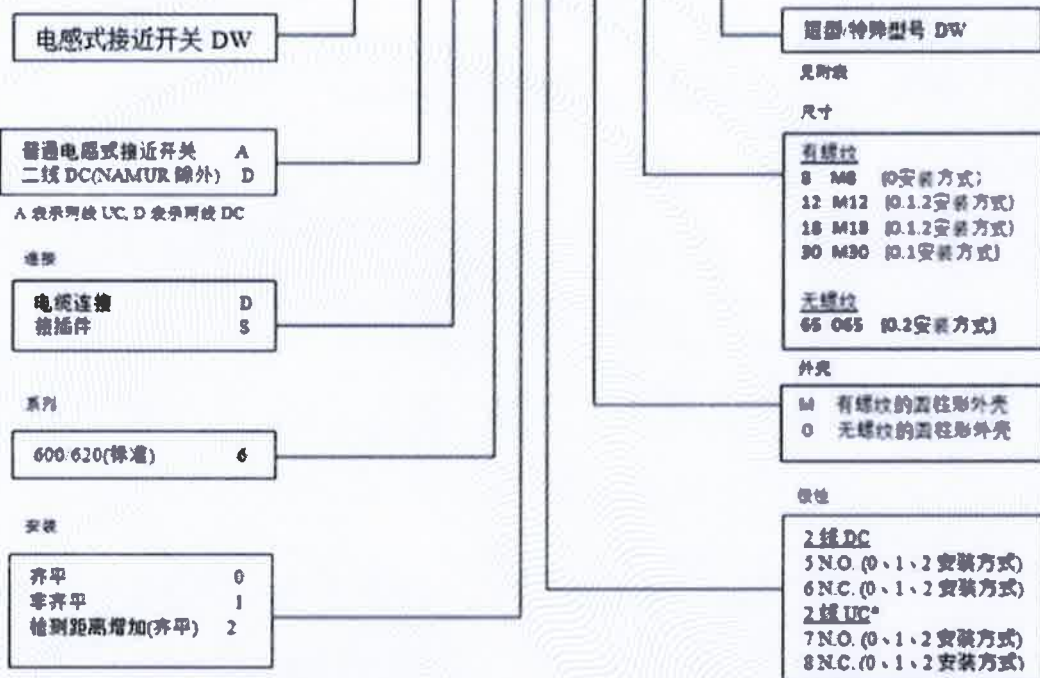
电感式接近开关 DW

普通电感式接近开关 A
二线 DC(NAMUR 除外) D

A 表示两线 UC, D 表示两线 DC

连接

电缆连接 D
接插件 S

系列

600.620(标准) 6

安装

齐平 0
非齐平 1
检测距离增加(齐平) 2

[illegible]型号 DW

见附表

尺寸

有螺纹
8 M8 (0安装方式)
12 M12 (0.1.2安装方式)
18 M18 (0.1.2安装方式)
30 M30 (0.1安装方式)

无螺纹
65 O65 (0.2安装方式)

外壳

M 有螺纹的圆柱形外壳
O 无螺纹的圆柱形外壳

极性

2线DC
5 N.O. (0、1、2 安装方式)
6 N.C. (0、1、2 安装方式)
2线UC*
7 N.O. (0、1、2 安装方式)
8 N.C. (0、1、2 安装方式)